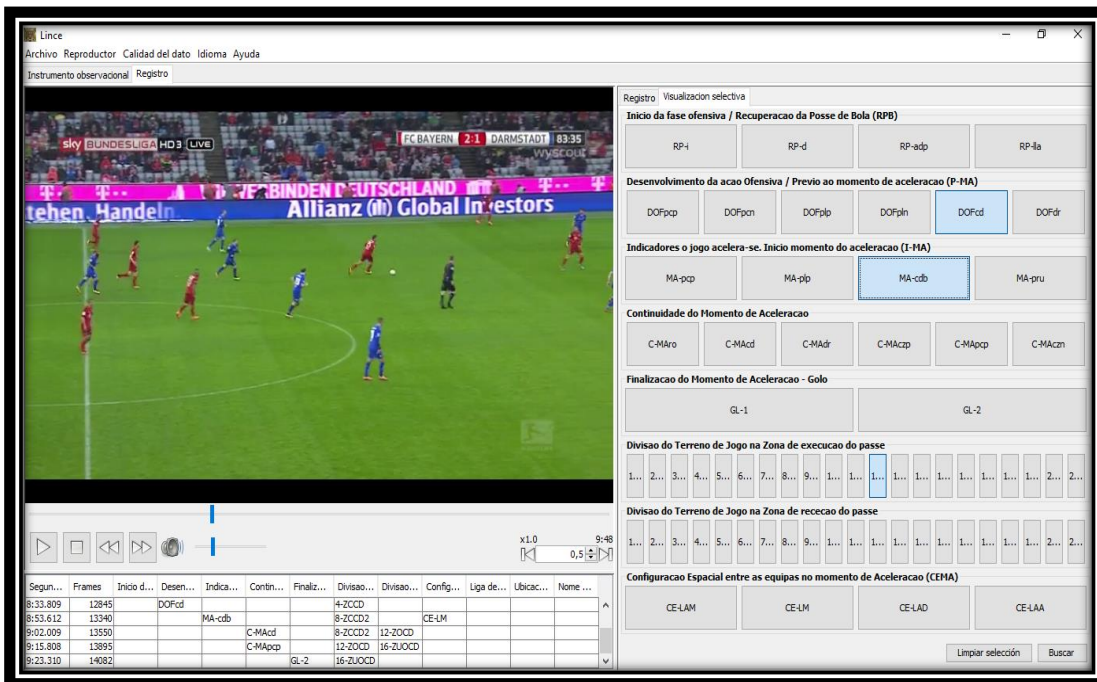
Lince
Archivo Reproductor Calidad del dato Idioma Ayuda
Instrumento observacional Registro

sky BUNDESLIGA HD3 LIVE FC BAYERN 2:1 DARMSTADT 83:35
tehen. Handeln BINDEN DEUTSCHLAND Allianz Global Investors

x1.0 9:48
0,5

| Segun... | Frames | Inicio d... | Desen... | Indica... | Contin... | Finaliz... | Divisao... | Divisao... | Config... | Liga de... | Ubicac... | Nome ... |
|---|---|---|---|---|---|---|---|---|---|---|---|---|
| 8:33.809 | 12845 | | DOFcd | | | | 4-ZCCD | | | | | |
| 8:53.612 | 13340 | | | MA-cdb | | | 8-ZCCD2 | | CE-LM | | | |
| 9:02.009 | 13550 | | | | C-MAcd | | 8-ZCCD2 | 12-ZOCD | | | | |
| 9:15.808 | 13895 | | | | C-MApcp | | 12-ZOCD | 16-ZUOCD | | | | |
| 9:23.310 | 14082 | | | | | GL-2 | 16-ZUOCD | | | | | |

Registro Visualizacion selectiva
Inicio da fase ofensiva / Recuperacao da Posse de Bola (RPB)
RP-i RP-d RP-adp RP-lla
Desenvolvimento da acao Ofensiva / Previo ao momento de aceleracao (P-MA)
DOFpcp DOFpcn DOFplp DOFpln DOFcd DOFdr
Indicadores o jogo acelera-se. Inicio momento do aceleracao (I-MA)
MA-pcp MA-plp MA-cdb MA-pru
Continuidade do Momento de Aceleracao
C-MAro C-MAcd C-MAdr C-MAczp C-MApcp C-MAczn
Finalizacao do Momento de Aceleracao - Golo
GL-1 GL-2
Divisao do Terreno de Jogo na Zona de execucao do passe
1... 2... 3... 4... 5... 6... 7... 8... 9... 1... 1... 1... 1... 1... 1... 1... 1... 1... 2... 2...
Divisao do Terreno de Jogo na Zona de rececao do passe
1... 2... 3... 4... 5... 6... 7... 8... 9... 1... 1... 1... 1... 1... 1... 1... 1... 1... 2... 2...
Configuracao Espacial entre as equipas no momento de Aceleracao (CEMA)
CE-LAM CE-LM CE-LAD CE-LAA
Limpiar selección Buscar